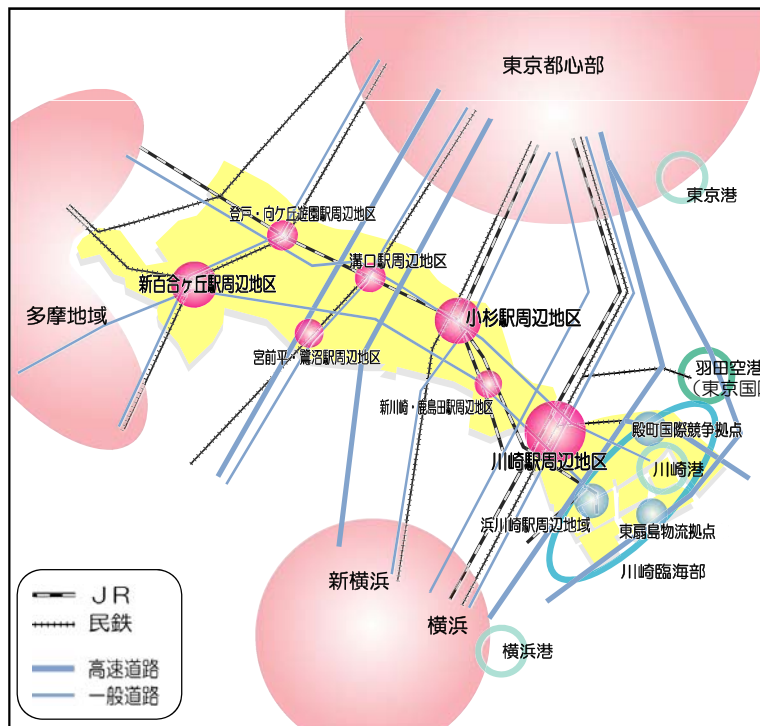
東京都心部

東京港

登戸・向ケ丘遊園駅周辺地区

溝口駅周辺地区

新百合ヶ丘駅周辺地区

多摩地域

小杉駅周辺地区

宮前平・鷺沼駅周辺地区

羽田空港
（東京国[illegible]

新川崎・鹿島田駅周辺地区

殿町国際競争拠点

川崎駅周辺地区

川崎港

浜川崎駅周辺地域

東扇島物流拠点

川崎臨海部

新横浜

横浜

横浜港

ＪＲ
民鉄
高速道路
一般道路